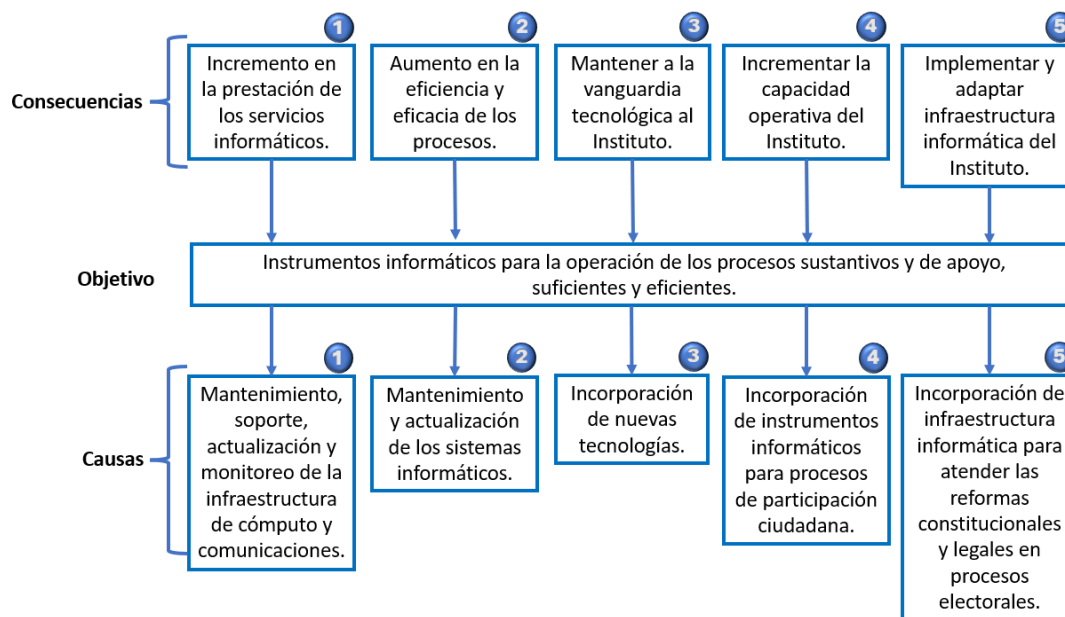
Consecuencias

1
Incremento en la prestación de los servicios informáticos.

2
Aumento en la eficiencia y eficacia de los procesos.

3
Mantener a la vanguardia tecnológica al Instituto.

4
Incrementar la capacidad operativa del Instituto.

5
Implementar y adaptar infraestructura informática del Instituto.

Objetivo

Instrumentos informáticos para la operación de los procesos sustantivos y de apoyo, suficientes y eficientes.

Causas

1
Mantenimiento, soporte, actualización y monitoreo de la infraestructura de cómputo y comunicaciones.

2
Mantenimiento y actualización de los sistemas informáticos.

3
Incorporación de nuevas tecnologías.

4
Incorporación de instrumentos informáticos para procesos de participación ciudadana.

5
Incorporación de infraestructura informática para atender las reformas constitucionales y legales en procesos electorales.